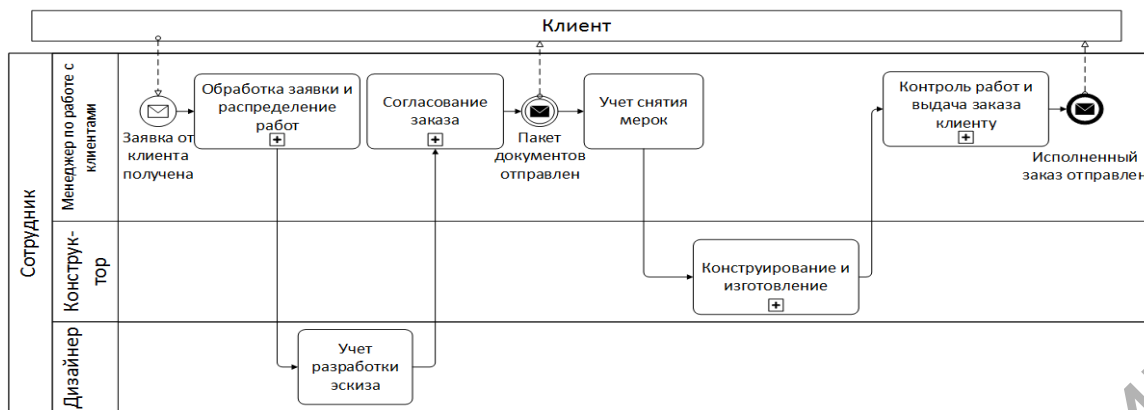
Клиент

Сотрудник

Менеджер по работе с клиентами

Заявка от клиента получена

Обработка заявки и распределение работ

Согласование заказа

Пакет документов отправлен

Учет снятия мерок

Контроль работ и выдача заказа клиенту

Исполненный заказ отправлен

Конструк-тор

Конструирование и изготовление

Дизайнер

Учет разработки эскиза